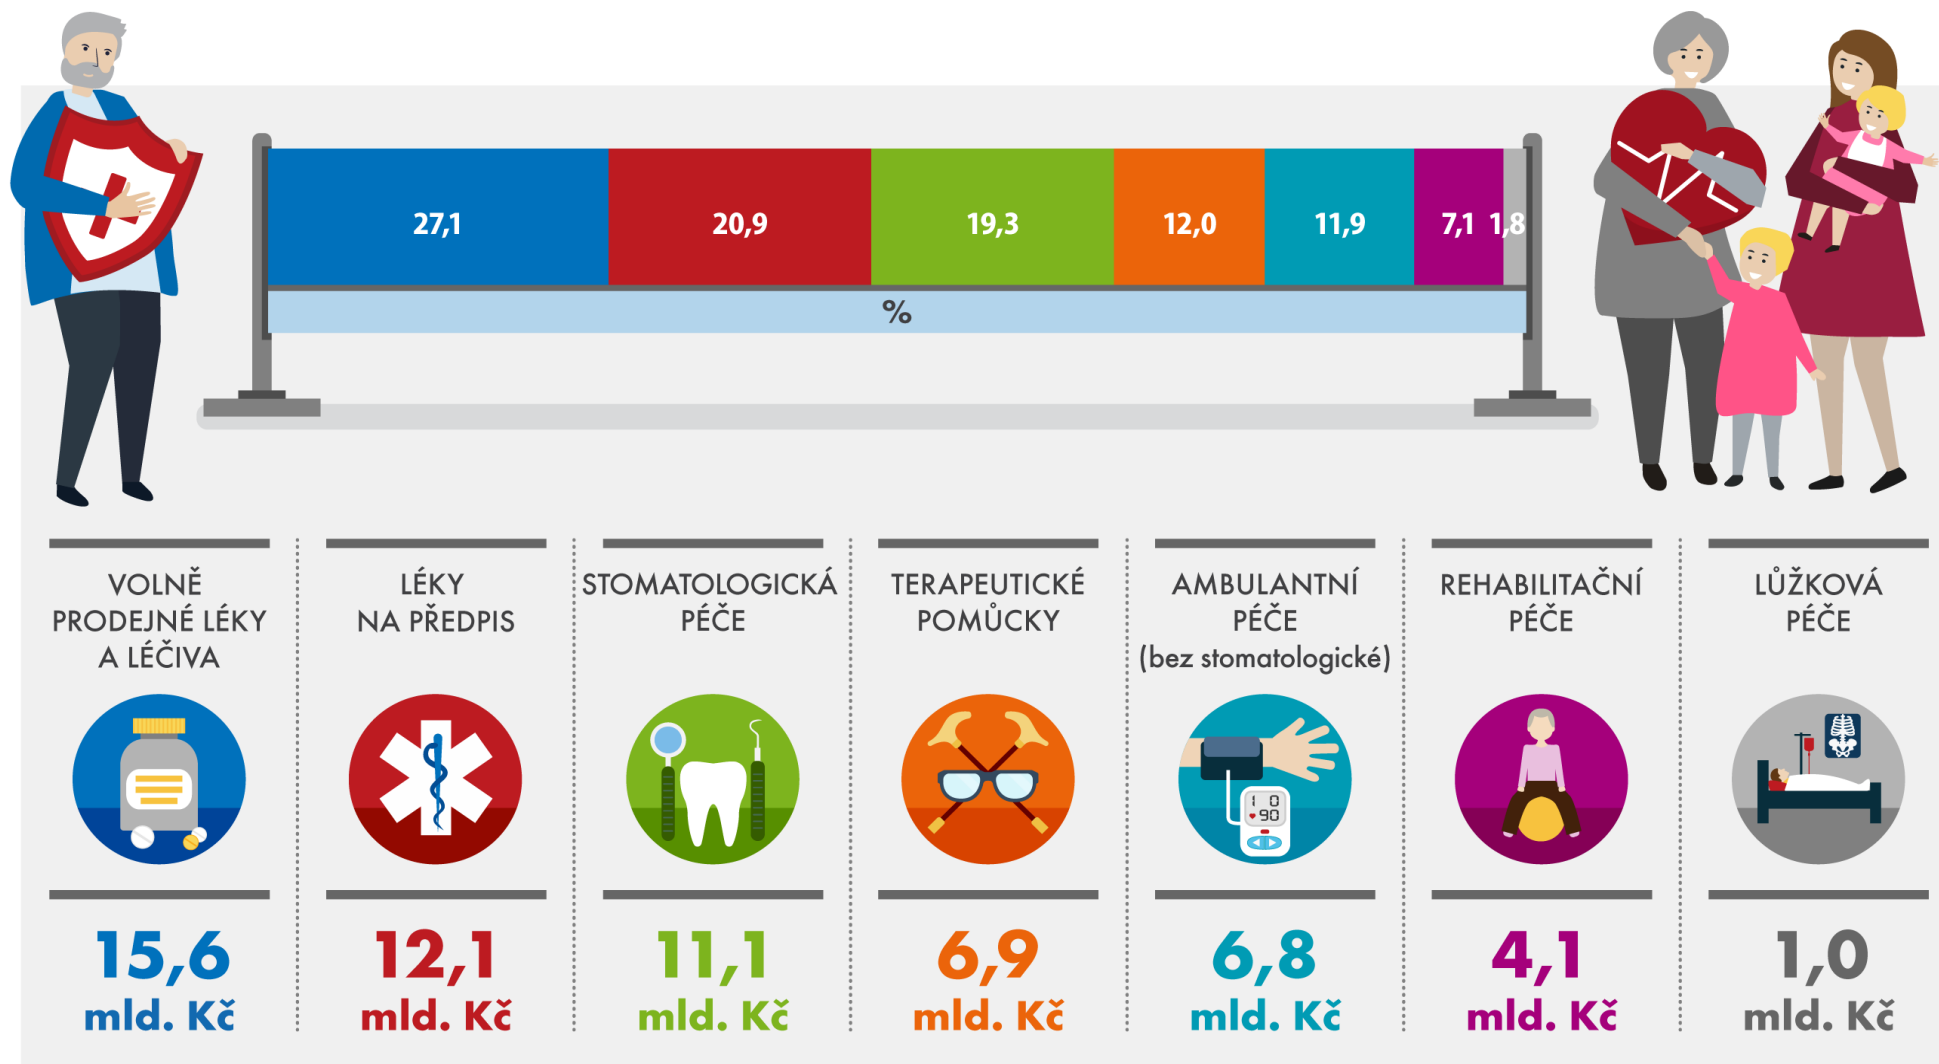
27,1
20,9
19,3
12,0
11,9
7,1
1,8
%

VOLNĚ PRODEJNÉ LÉKY A LÉČIVA

15,6 mld. Kč

LÉKY NA PŘEDPIS

12,1 mld. Kč

STOMATOLOGICKÁ PÉČE

11,1 mld. Kč

TERAPEUTICKÉ POMŮCKY

6,9 mld. Kč

AMBULANTNÍ PÉČE (bez stomatologické)

6,8 mld. Kč

REHABILITAČNÍ PÉČE

4,1 mld. Kč

LŮŽKOVÁ PÉČE

1,0 mld. Kč